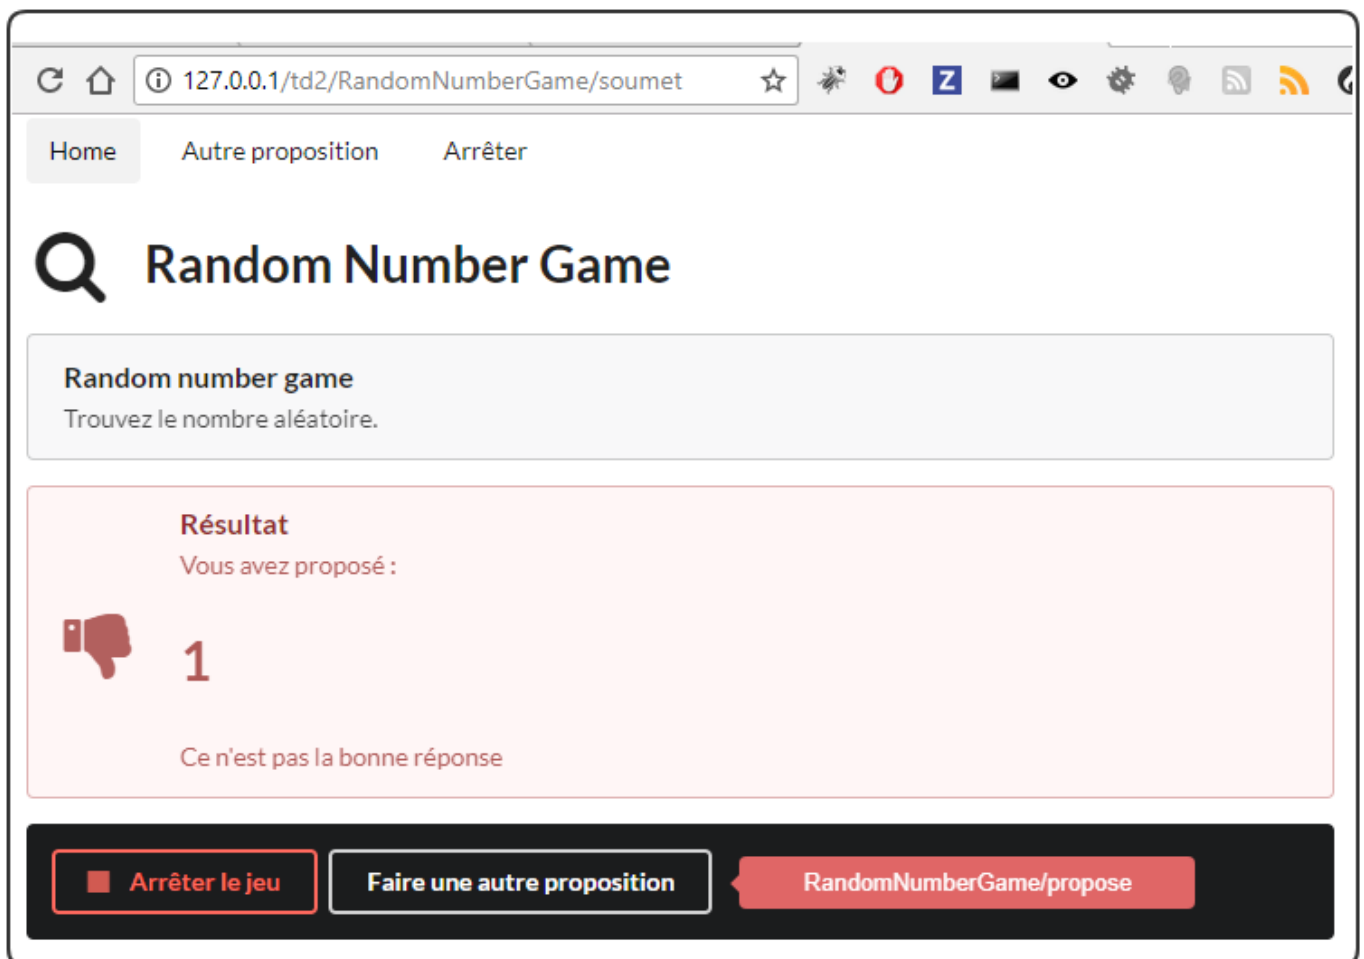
127.0.0.1/td2/RandomNumberGame/soumet

Home Autre proposition Arrêter

Random Number Game

Random number game
Trouvez le nombre aléatoire.

Résultat
Vous avez proposé :

1

Ce n'est pas la bonne réponse

Arrêter le jeu Faire une autre proposition RandomNumberGame/propose